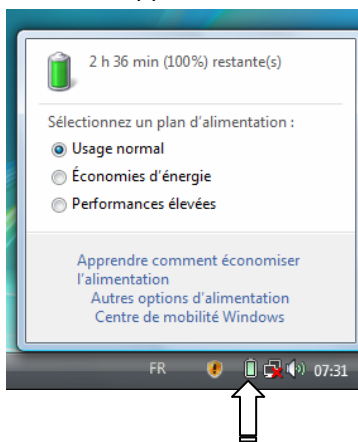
2 h 36 min (100%) restante(s)

Sélectionnez un plan d'alimentation :

Usage normal

Économies d'énergie

Performances élevées

Apprendre comment économiser l'alimentation

Autres options d'alimentation

Centre de mobilité Windows

FR

07:31